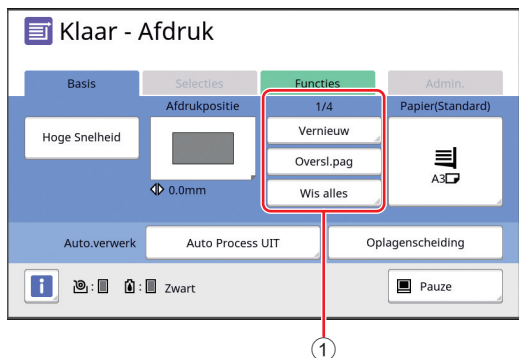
Klaar - Afdruk

Basis

Selecties

Functies

Admin.

Afdrukpositie

1/4

Papier(Standard)

Hoge Snelheid

Vernieuw

Oversl.pag

Wis alles

A3

0.0mm

Auto.verwerk

Auto Process UIT

Oplagenscheiding

i

:

:

Zwart

Pauze

1